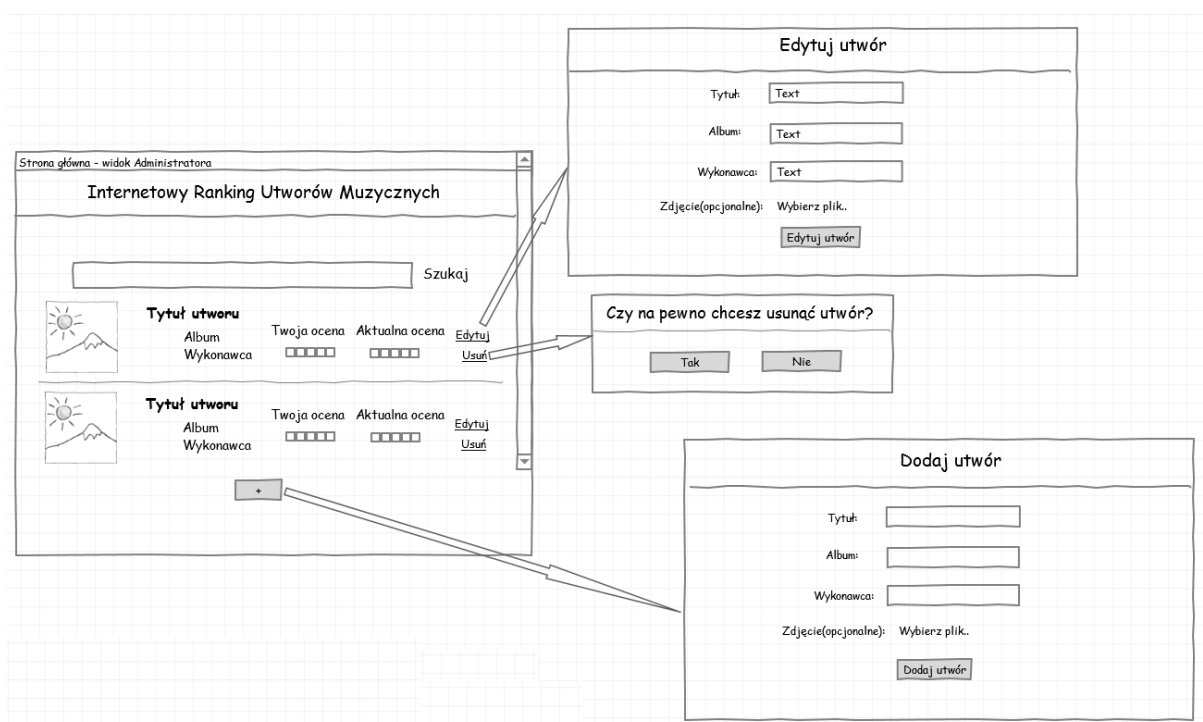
Strona główna - widok Administratora

Internetowy Ranking Utworów Muzycznych

Szukaj

Tytuł utworu
Album
Wykonawca
Twoja ocena
Aktualna ocena
Edytuj
Usuń

Tytuł utworu
Album
Wykonawca
Twoja ocena
Aktualna ocena
Edytuj
Usuń

+

Edytuj utwór

Tytuł: Text
Album: Text
Wykonawca: Text
Zdjęcie(opcjonalne): Wybierz plik..
Edytuj utwór

Czy na pewno chcesz usunąć utwór?
Tak
Nie

Dodaj utwór

Tytuł:
Album:
Wykonawca:
Zdjęcie(opcjonalne): Wybierz plik..
Dodaj utwór